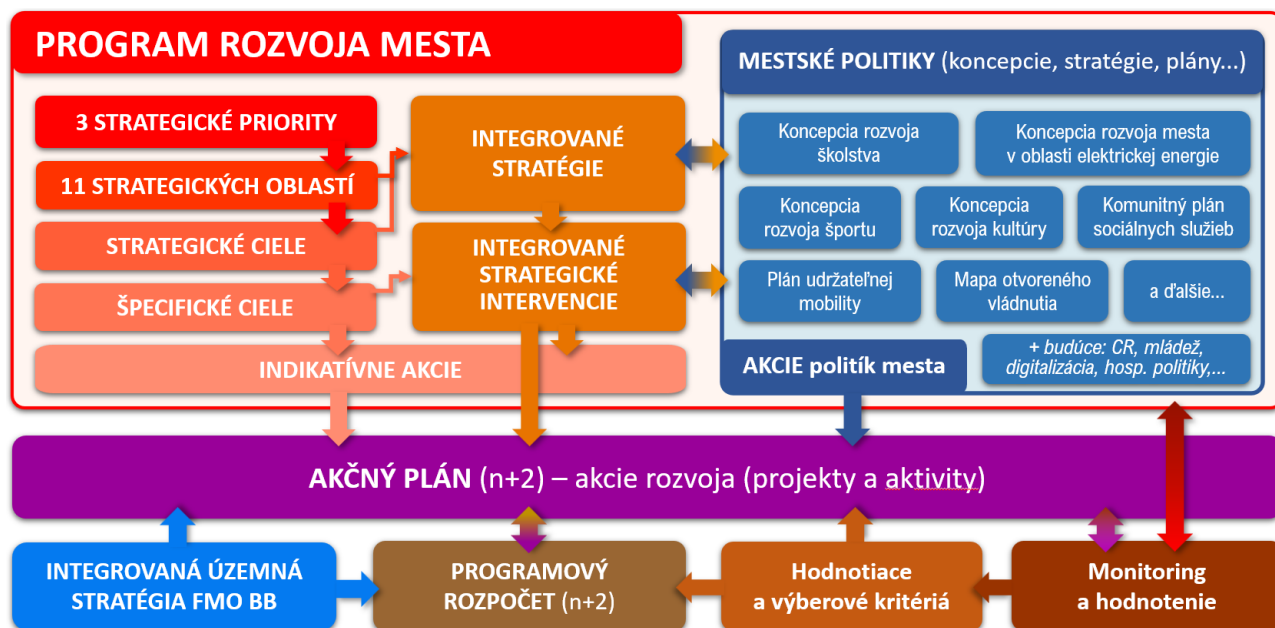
PROGRAM ROZVOJA MESTA

3 STRATEGICKÉ PRIORITY

11 STRATEGICKÝCH OBLASTÍ

STRATEGICKÉ CIELE

ŠPECIFICKÉ CIELE

INDIKATÍVNE AKCIE

INTEGROVANÉ STRATÉGIE

INTEGROVANÉ STRATEGICKÉ INTERVENCIE

MESTSKÉ POLITIKY (koncepcie, stratégie, plány...)

Koncepcia rozvoja školstva

Koncepcia rozvoja mesta v oblasti elektrickej energie

Koncepcia rozvoja športu

Koncepcia rozvoja kultúry

Komunitný plán sociálnych služieb

Plán udržateľnej mobility

Mapa otvoreného vládnutia

a ďalšie...

AKCIE politík mesta

+ budúce: CR, mládež, digitalizácia, hosp. politiky,...

AKČNÝ PLÁN (n+2) – akcie rozvoja (projekty a aktivity)

INTEGROVANÁ ÚZEMNÁ STRATÉGIA FMO BB

PROGRAMOVÝ ROZPOČET (n+2)

Hodnotiace a výberové kritériá

Monitoring a hodnotenie